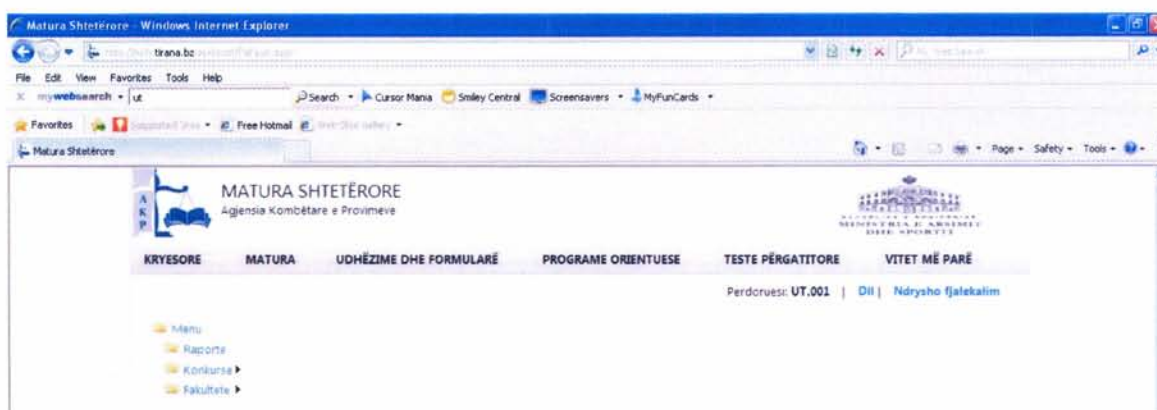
Matura Shtetërore - Windows Internet Explorer

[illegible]tirana.bz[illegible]

File Edit View Favorites Tools Help

mywebsearch ut Search Cursor Mania Smiley Central Screensavers MyFunCards

Favorites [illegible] Free Hotmail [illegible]

Matura Shtetërore

Page Safety Tools

AKP

MATURA SHTETËRORE
Agjensia Kombëtare e Provimeve

MINISTRIA E ARSIMIT DHE SPORTIT

KRYESORE MATURA UDHËZIME DHE FORMULARË PROGRAME ORIENTUESE TESTE PËRGATITORE VITET MË PARË

Perdoruesi: UT.001 | Dil | Ndrysho fjalekalim

Menu
Raporte
Konkurse
Fakultete